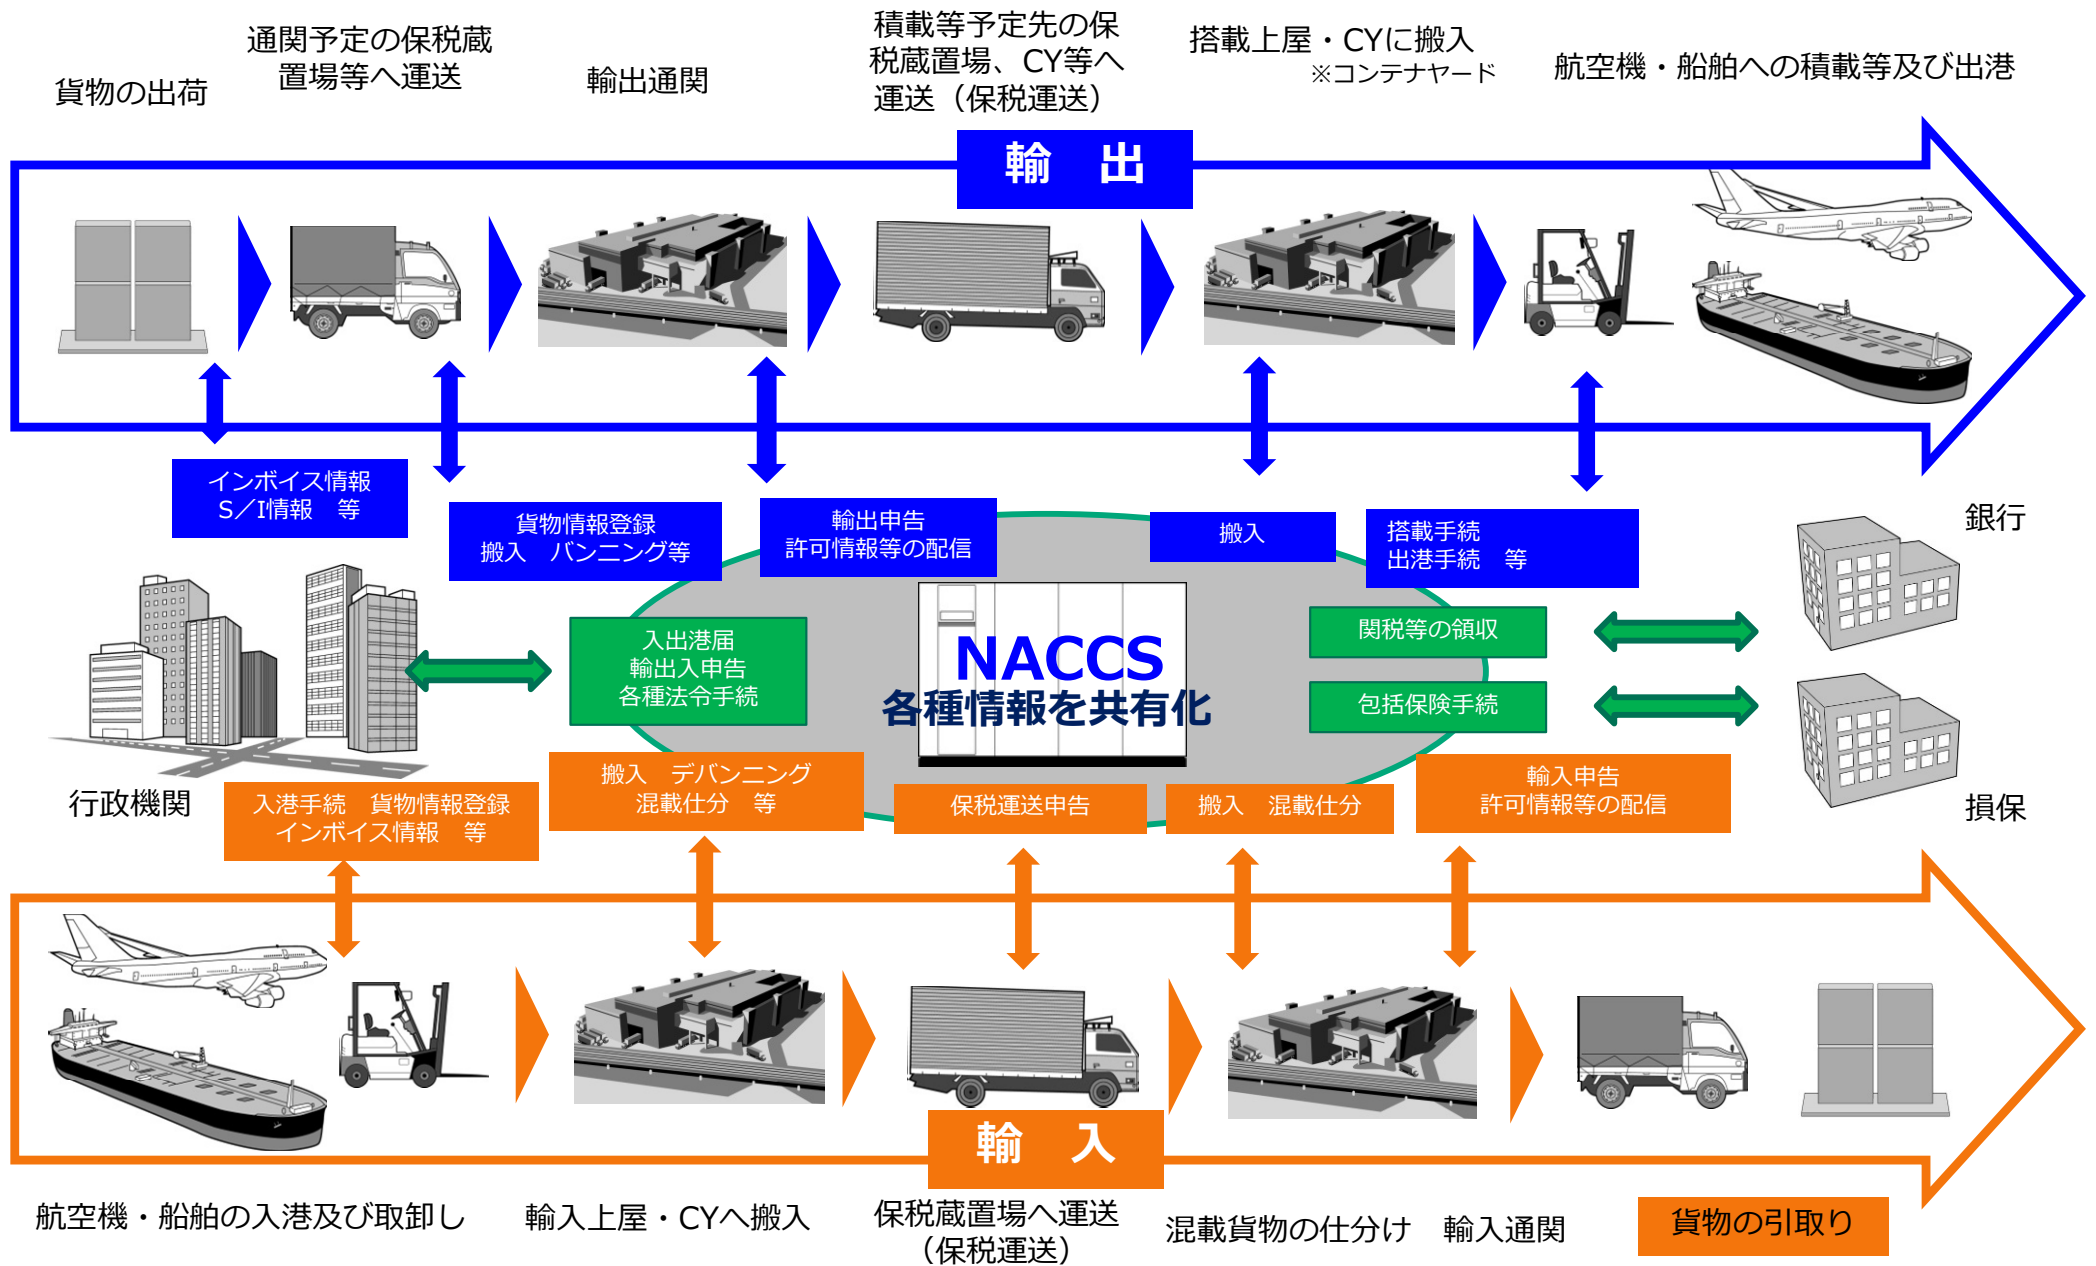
貨物の出荷

通関予定の保税蔵置場等へ運送

輸出通関

積載等予定先の保税蔵置場、CY等へ運送（保税運送）

搭載上屋・CYに搬入
※コンテナヤード

航空機・船舶への積載等及び出港

輸　出

インボイス情報
S／I情報　等

貨物情報登録
搬入　バンニング等

輸出申告
許可情報等の配信

搬入

搭載手続
出港手続　等

銀行

入出港届
輸出入申告
各種法令手続

NACCS
各種情報を共有化

関税等の領収

包括保険手続

行政機関

損保

入港手続　貨物情報登録
インボイス情報　等

搬入　デバンニング
混載仕分　等

保税運送申告

搬入　混載仕分

輸入申告
許可情報等の配信

輸　入

航空機・船舶の入港及び取卸し

輸入上屋・CYへ搬入

保税蔵置場へ運送
（保税運送）

混載貨物の仕分け

輸入通関

貨物の引取り